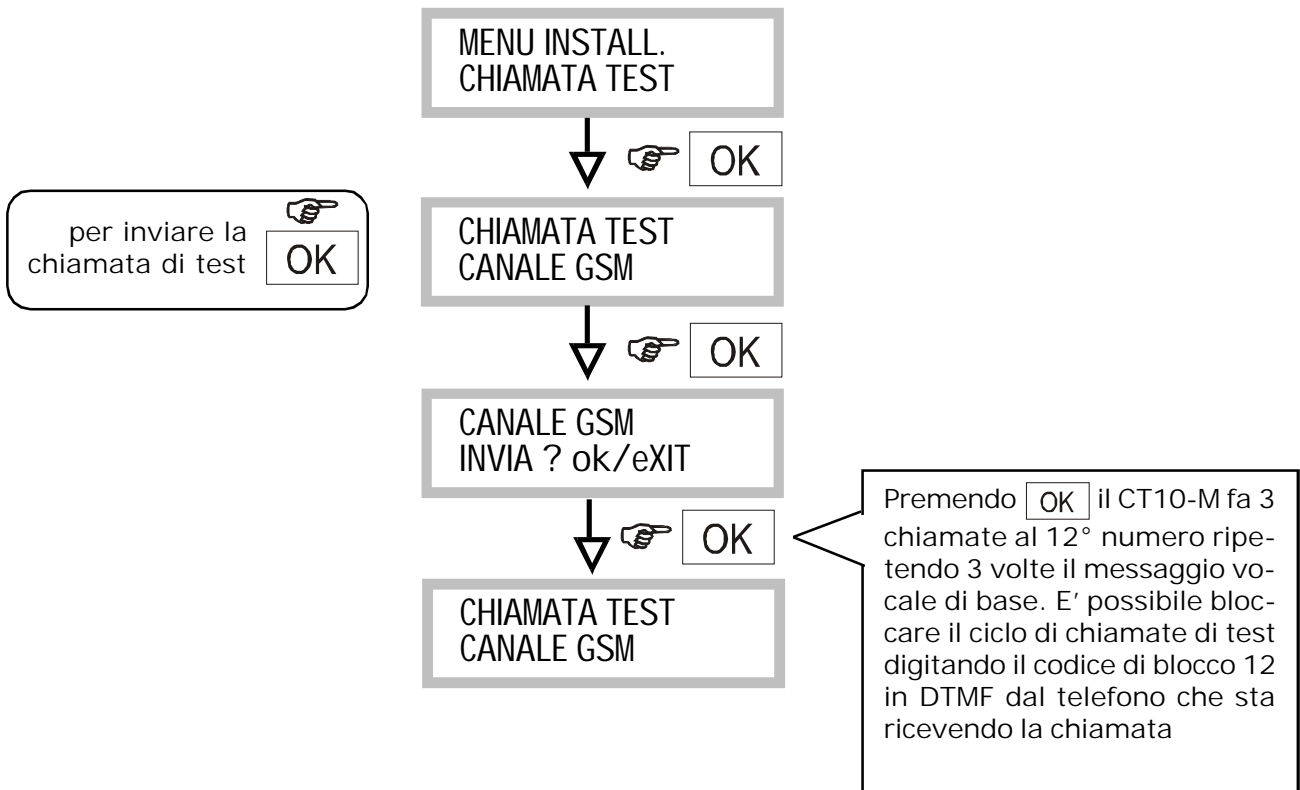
MENU INSTALL.
CHIAMATA TEST

OK

per inviare la chiamata di test OK

CHIAMATA TEST
CANALE GSM

OK

CANALE GSM
INVIA ? ok/eXIT

OK

Premendo OK il CT10-M fa 3 chiamate al 12° numero ripetendo 3 volte il messaggio vocale di base. E' possibile bloccare il ciclo di chiamate di test digitando il codice di blocco 12 in DTMF dal telefono che sta ricevendo la chiamata

CHIAMATA TEST
CANALE GSM